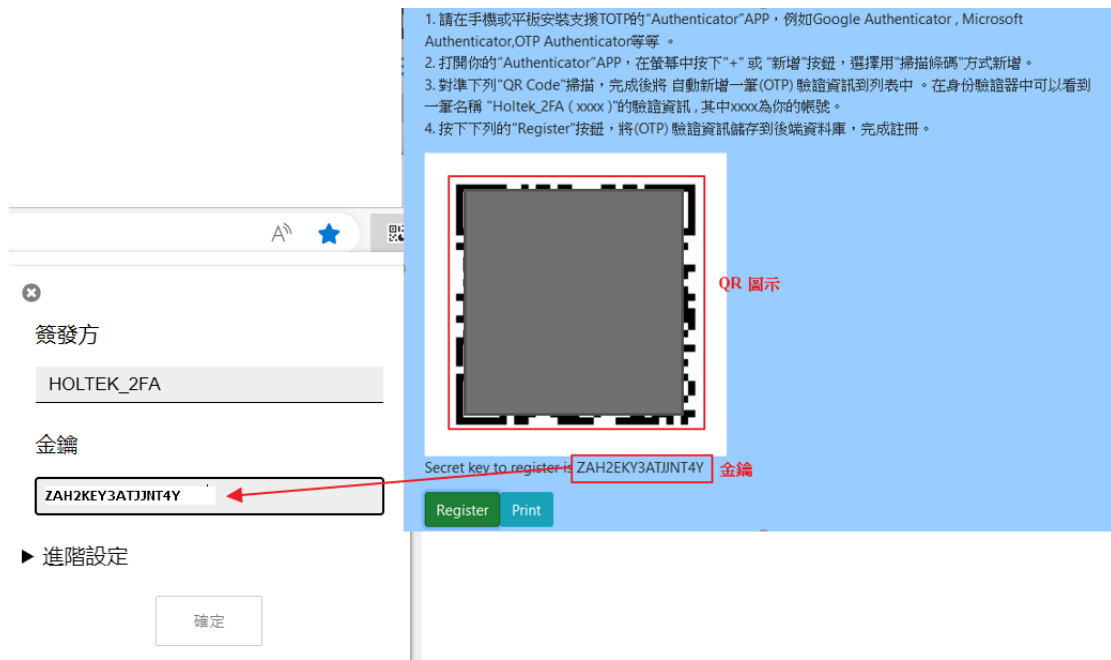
1. 請在手機或平板安裝支援TOTP的"Authenticator"APP，例如Google Authenticator , Microsoft Authenticator,OTP Authenticator等等 。
2. 打開你的"Authenticator"APP，在螢幕中按下"+" 或 "新增"按鈕，選擇用"掃描條碼"方式新增。
3. 對準下列"QR Code"掃描，完成後將 自動新增一筆(OTP) 驗證資訊到列表中 。在身份驗證器中可以看到一筆名稱 "Holtek_2FA ( xxxx )"的驗證資訊，其中xxxx為你的帳號。
4. 按下下列的"Register"按鈕，將(OTP) 驗證資訊儲存到後端資料庫，完成註冊。

QR 圖示

Secret key to register is ZAH2EKY3ATJJNT4Y 金鑰

Register Print

簽發方

HOLTEK_2FA

金鑰

ZAH2KEY3ATJJNT4Y

▶ 進階設定

確定